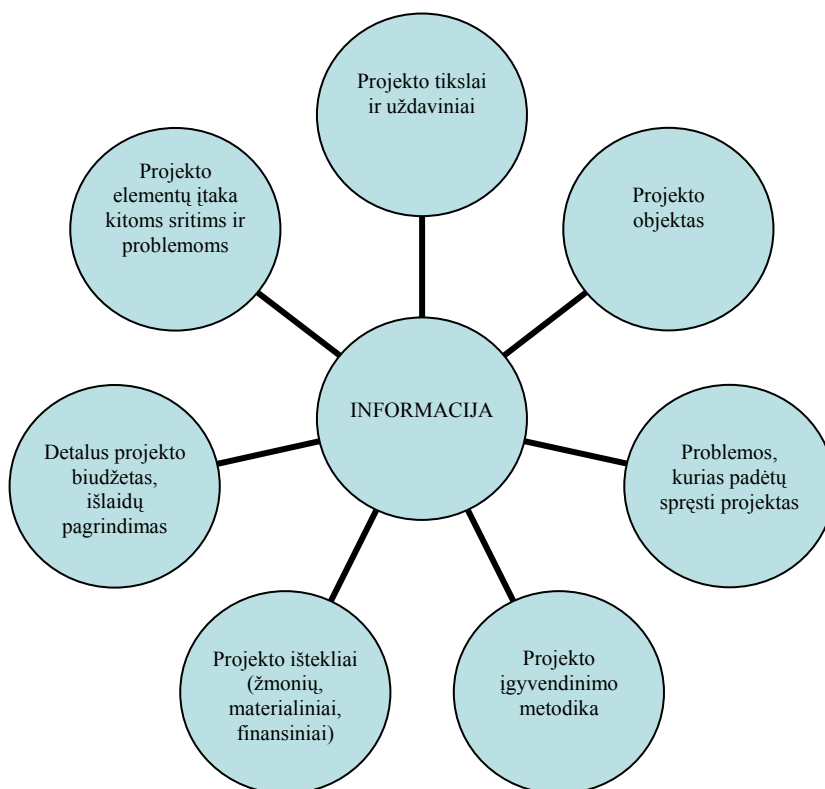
Projekto tikslai ir uždaviniai

Projekto elementų įtaka kitoms sritims ir problemoms

Projekto objektas

INFORMACIJA

Detalus projekto biudžetas, išlaidų pagrindimas

Problemos, kurias padėtų spręsti projektas

Projekto ištekliai (žmonių, materialiniai, finansiniai)

Projekto įgyvendinimo metodika